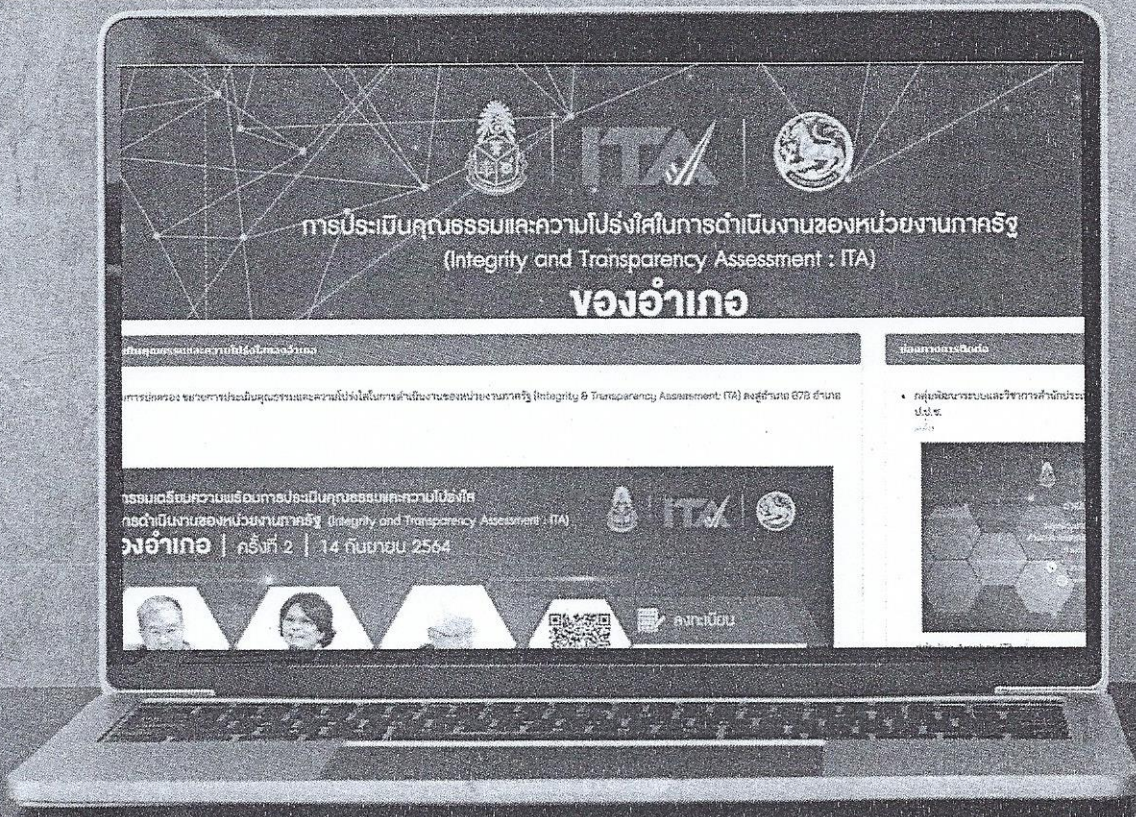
ITA

การประเมินคุณธรรมและความโปร่งใสในการดำเนินงานของหน่วยงานภาครัฐ
(Integrity and Transparency Assessment : ITA)
ของอำเภอ

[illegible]มินคุณธรรมและความโปร่งใสของอำเภอ

ข้อมูลการติดต่อ

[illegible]การปกครอง ขยายการประเมินคุณธรรมและความโปร่งใสในการดำเนินงานของหน่วยงานภาครัฐ (Integrity & Transparency Assessment: ITA) ลงสู่อำเภอ 878 อำเภอ

• กลุ่มพัฒนาระบบและวิชาการสำนักประ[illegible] ป.ป.ช.

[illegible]กรรมเตรียมความพร้อมการประเมินคุณธรรมและความโปร่งใส
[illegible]การดำเนินงานของหน่วยงานภาครัฐ (Integrity and Transparency Assessment : ITA)
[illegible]องอำเภอ | ครั้งที่ 2 | 14 กันยายน 2564

ITA

ลงทะเบียน